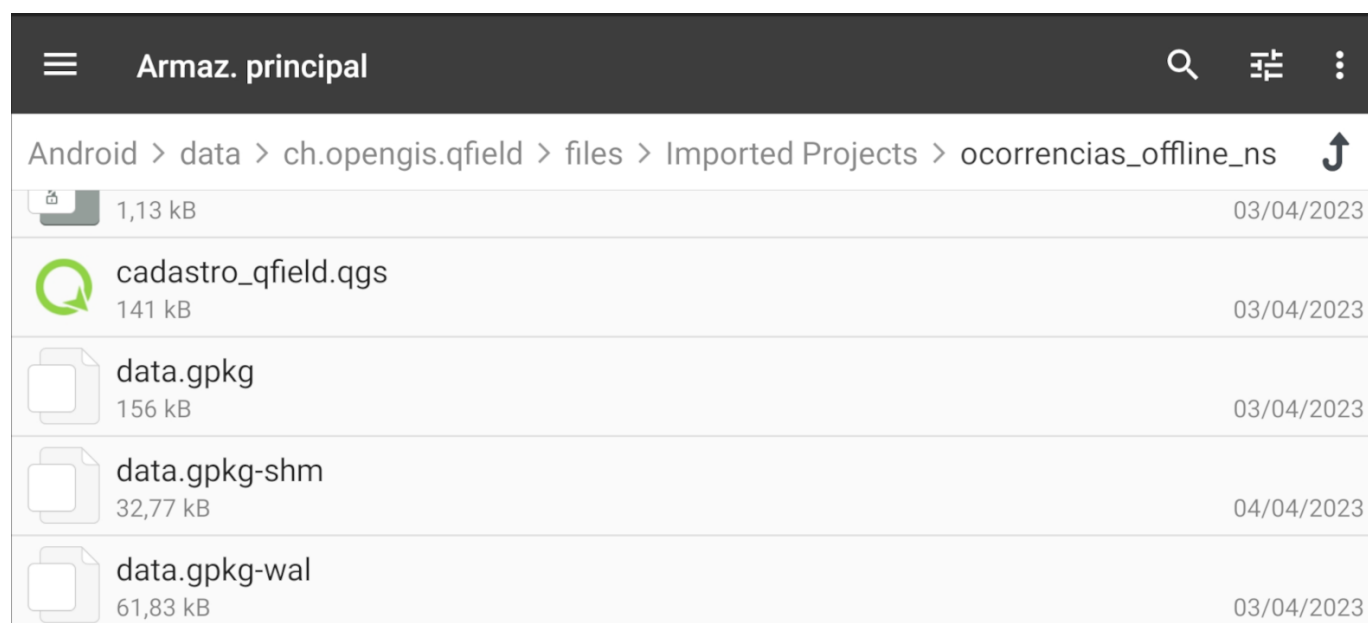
Armaz. principal

Android > data > ch.opengis.qfield > files > Imported Projects > ocorrencias_offline_ns

1,13 kB
03/04/2023

cadastro_qfield.qgs
141 kB
03/04/2023

data.gpkg
156 kB
03/04/2023

data.gpkg-shm
32,77 kB
04/04/2023

data.gpkg-wal
61,83 kB
03/04/2023